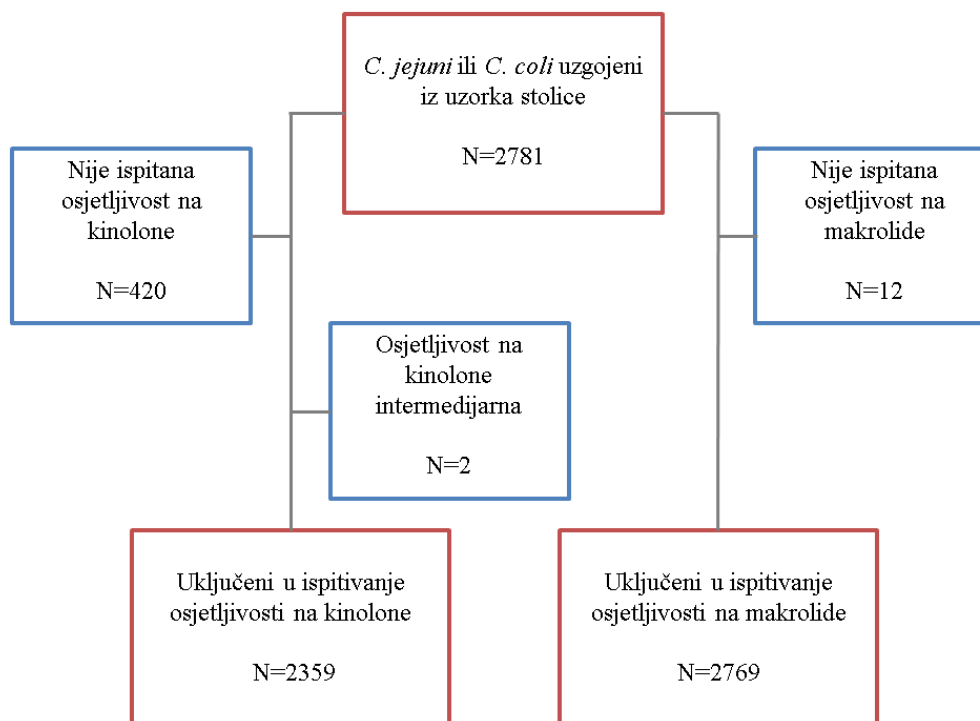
C. jejuni ili C. coli uzgojeni iz uzorka stolice

N=2781

Nije ispitana osjetljivost na kinolone

N=420

Nije ispitana osjetljivost na makrolide

N=12

Osjetljivost na kinolone intermedijarna

N=2

Uključeni u ispitivanje osjetljivosti na kinolone

N=2359

Uključeni u ispitivanje osjetljivosti na makrolide

N=2769